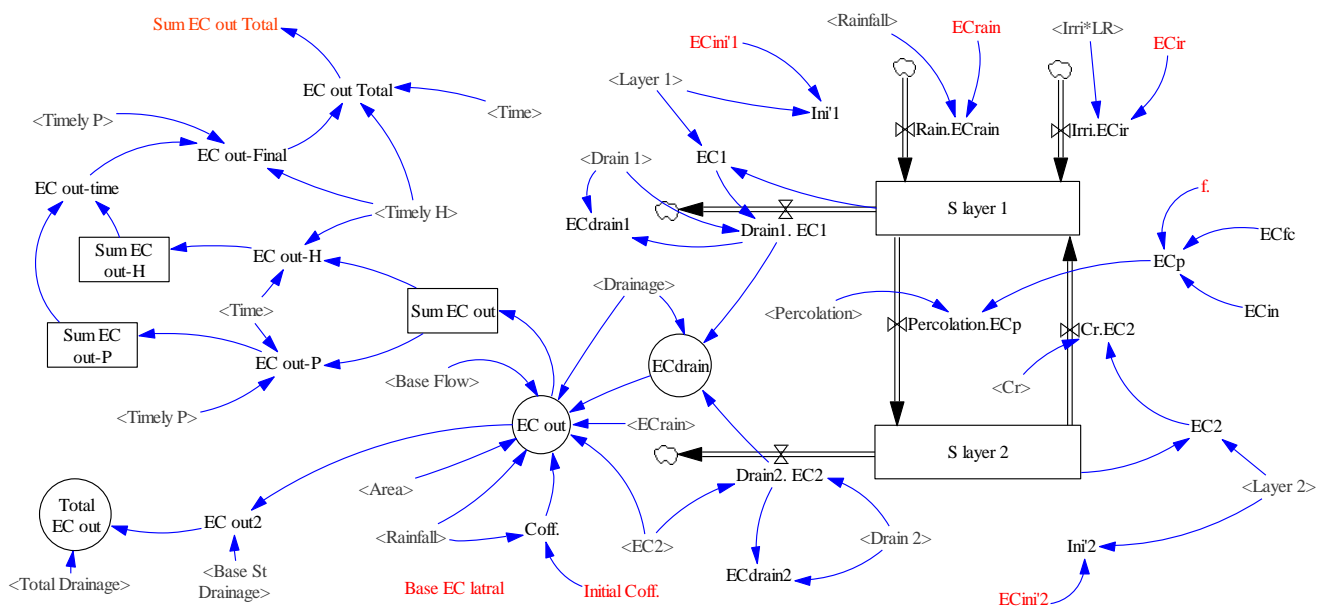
Sum EC out Total

EC out Total

<Timely P>

<Time>

EC out-Final

EC out-time

<Timely H>

Sum EC out-H

EC out-H

<Time>

Sum EC out

Sum EC out-P

EC out-P

<Timely P>

ECini'1

<Layer 1>

Ini'1

<Rainfall>

ECrain

<Irri*LR>

ECir

Rain.ECrain

Irri.ECir

<Drain 1>

EC1

S layer 1

ECdrain1

Drain1. EC1

f.

ECfc

ECp

ECin

<Drainage>

<Percolation>

Percolation.ECp

Cr.EC2

ECdrain

<Base Flow>

<Cr>

EC out

<ECrain>

S layer 2

EC2

Drain2. EC2

<Layer 2>

<Area>

Total EC out

EC out2

<Rainfall>

Coff.

<EC2>

<Drain 2>

Ini'2

<Total Drainage>

<Base St Drainage>

Base EC latral

Initial Coff.

ECdrain2

ECini'2